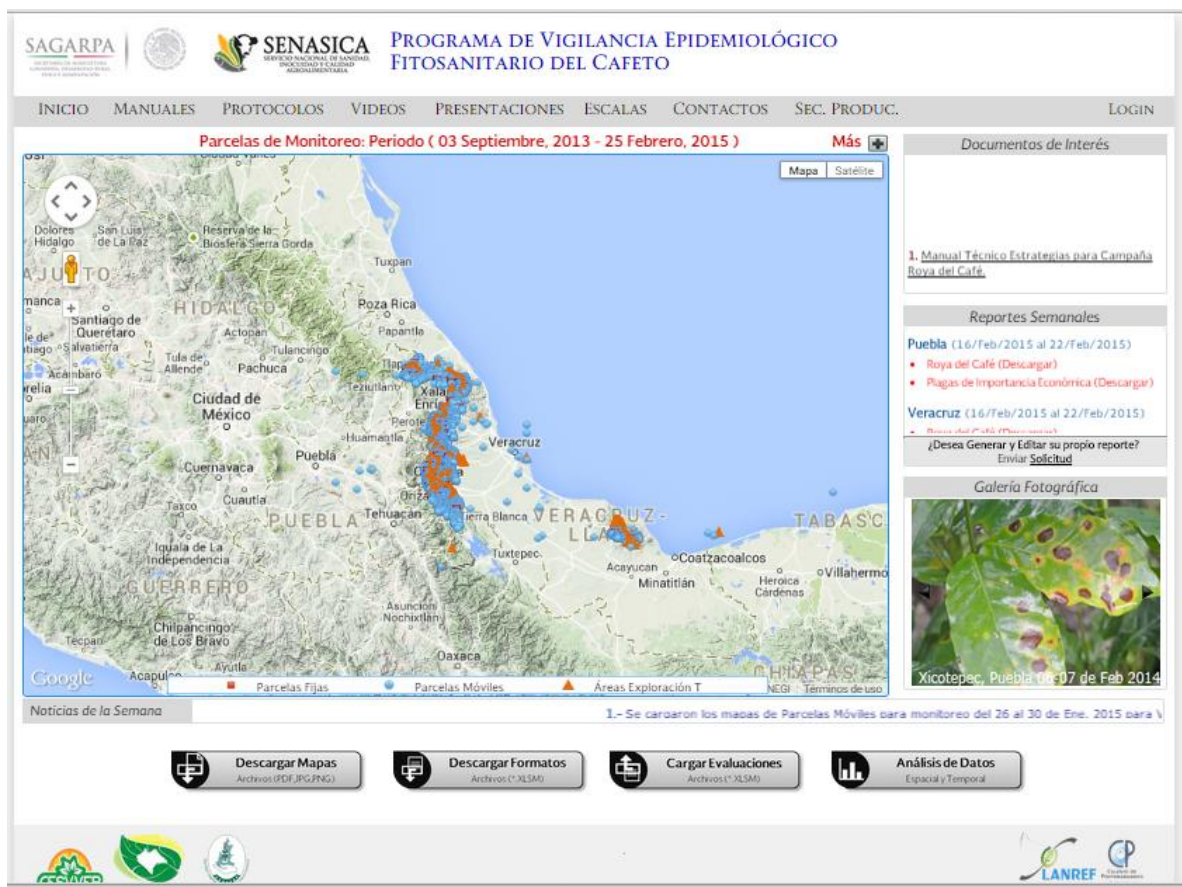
SAGARPA

SENASICA
SERVICIO NACIONAL DE SANIDAD, INOCUIDAD Y CALIDAD AGROALIMENTARIA

PROGRAMA DE VIGILANCIA EPIDEMIOLÓGICO FITOSANITARIO DEL CAFETO

INICIO MANUALES PROTOCOLOS VIDEOS PRESENTACIONES ESCALAS CONTACTOS SEC. PRODUC. LOGIN

Parcelas de Monitoreo: Periodo ( 03 Septiembre, 2013 - 25 Febrero, 2015 )

Más

Mapa Satélite

Dolores Hidalgo San Luis de La Paz Reserva de la Biosfera Sierra Gorda Tuxpan HIDALGO Poza Rica Santiago de Querétaro Actopan Papantla Salvatierra Tula de Allende Tulancingo Pachuca Acámbaro Teziutlán Xalapa Enríquez Ciudad de México Perote Huamantla Veracruz Puebla Cuernavaca Orizaba Cuautla Taxco PUEBLA Tehuacán Tierra Blanca VERACRUZ-LLAVE TABASCO Iguala de La Independencia Tuxtepec Coatzacoalcos Acayucan Villahermosa GUERRERO Minatitlán Heroica Cárdenas Asunción Nochixtlán Chilpancingo de Los Bravo Tecpan Oaxaca Acapulco Ayutla CHIAPAS

Google

Parcelas Fijas Parcelas Móviles Áreas Exploración T

INEGI Términos de uso

Documentos de Interés

1. Manual Técnico Estrategias para Campaña Roya del Café.

Reportes Semanales

Puebla (16/Feb/2015 al 22/Feb/2015)
• Roya del Café (Descargar)
• Plagas de Importancia Económica (Descargar)

Veracruz (16/Feb/2015 al 22/Feb/2015)
• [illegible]

¿Desea Generar y Editar su propio reporte? Enviar Solicitud

Galería Fotográfica

Xicotepec, Puebla 07 de Feb 2014

Noticias de la Semana

1.- Se cargaron los mapas de Parcelas Móviles para monitoreo del 26 al 30 de Ene. 2015 para V

Descargar Mapas
Archivos (PDF,JPG,PNG)

Descargar Formatos
Archivos (*.XLSM)

Cargar Evaluaciones
Archivos (*.XLSM)

Análisis de Datos
Espacial y Temporal

CESAVEP

LANREF

CP